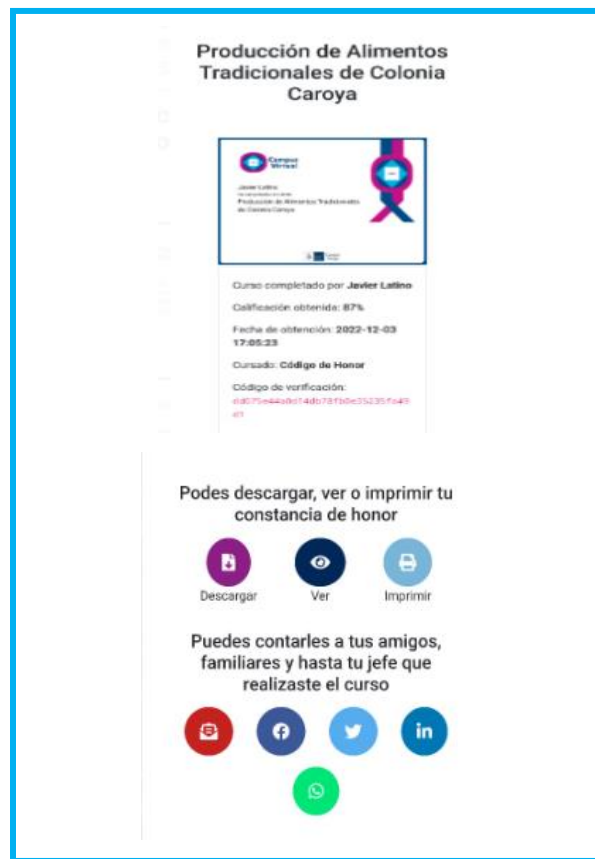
Producción de Alimentos Tradicionales de Colonia Caroya

Campus Virtual

Javier Latino

Producción de Alimentos Tradicionales de Colonia Caroya

Curso completado por **Javier Latino**

Calificación obtenida: **87%**

Fecha de obtención: **2022-12-03 17:05:23**

Cursado: **Código de Honor**

Código de verificación: dd075e44a0d74db78fb0e35235fa49 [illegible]

Podes descargar, ver o imprimir tu constancia de honor

Descargar Ver Imprimir

Puedes contarles a tus amigos, familiares y hasta tu jefe que realizaste el curso